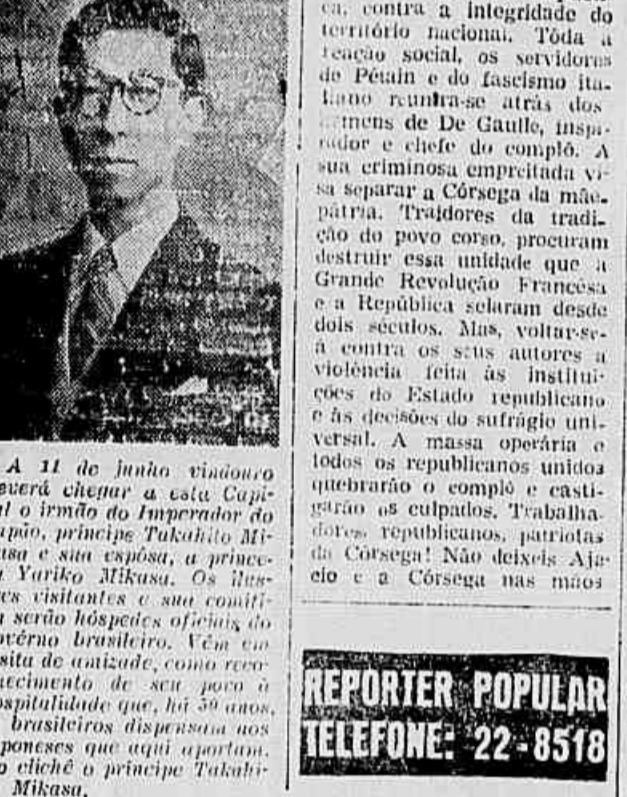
A 11 de junho vindouro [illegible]everá chegar a esta Capi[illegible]l o irmão do Imperador do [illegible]pão, príncipe Takahito Mi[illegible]asa e sua espôsa, a prince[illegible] Yuriko Mikasa. Os ilus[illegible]es visitantes e sua comiti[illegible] serão hóspedes oficiais do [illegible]ovêrno brasileiro. Vêm em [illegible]sita de amizade, como reco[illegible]ecimento de seu povo à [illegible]ospitalidade que, há 50 anos, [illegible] brasileiros dispensam aos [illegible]poneses que aqui aportam. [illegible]o clichê o príncipe Takahi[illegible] Mikasa.

ca, contra a integridade do território nacional. Tôda a reação social, os servidores de Pétain e do fascismo italiano reuniram-se atrás dos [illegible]mens de De Gaulle, inspirador e chefe do complô. A sua criminosa empreitada visa separar a Córsega da mãe-pátria. Traidores da tradição do povo corso, procuram destruir essa unidade que a Grande Revolução Francesa e a República selaram desde dois séculos. Mas, voltar-se-á contra os seus autores a violência feita às instituições do Estado republicano e às decisões do sufrágio universal. A massa operária e todos os republicanos unidos quebrarão o complô e castigarão os culpados. Trabalhadores republicanos, patriotas da Córsega! Não deixeis Ajacio e a Córsega nas mãos

REPORTER POPULAR
TELEFONE: 22-8518